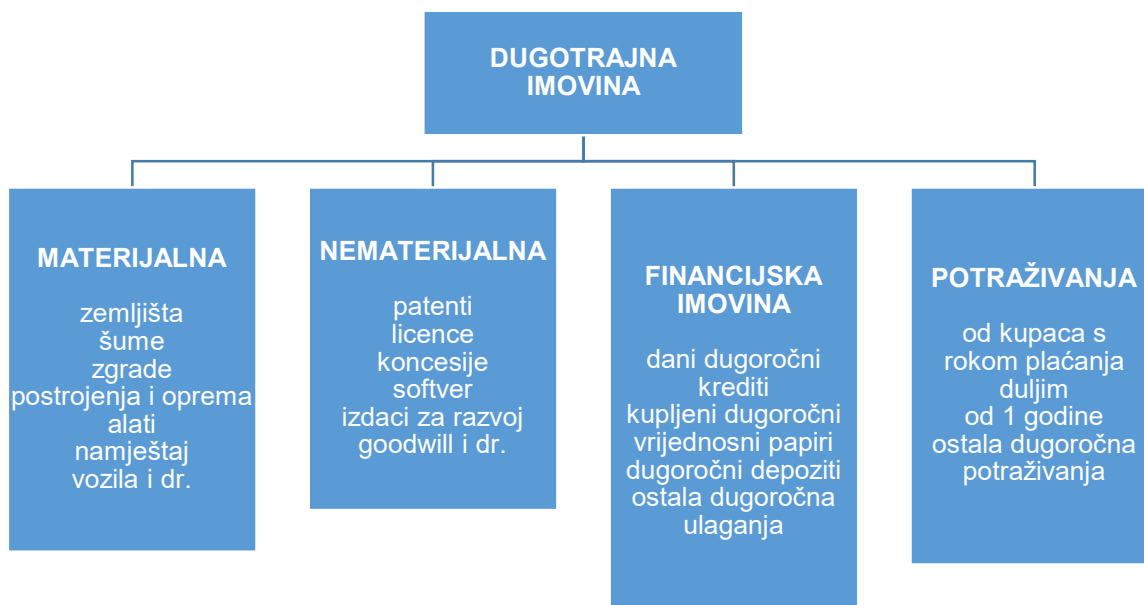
DUGOTRAJNA IMOVINA

MATERIJALNA

zemljišta
šume
zgrade
postrojenja i oprema
alati
namještaj
vozila i dr.

NEMATERIJALNA

patenti
licence
koncesije
softver
izdaci za razvoj
goodwill i dr.

FINANCIJSKA IMOVINA

dani dugoročni krediti
kupljeni dugoročni vrijednosni papiri
dugoročni depoziti
ostala dugoročna ulaganja

POTRAŽIVANJA

od kupaca s rokom plaćanja duljim od 1 godine
ostala dugoročna potraživanja